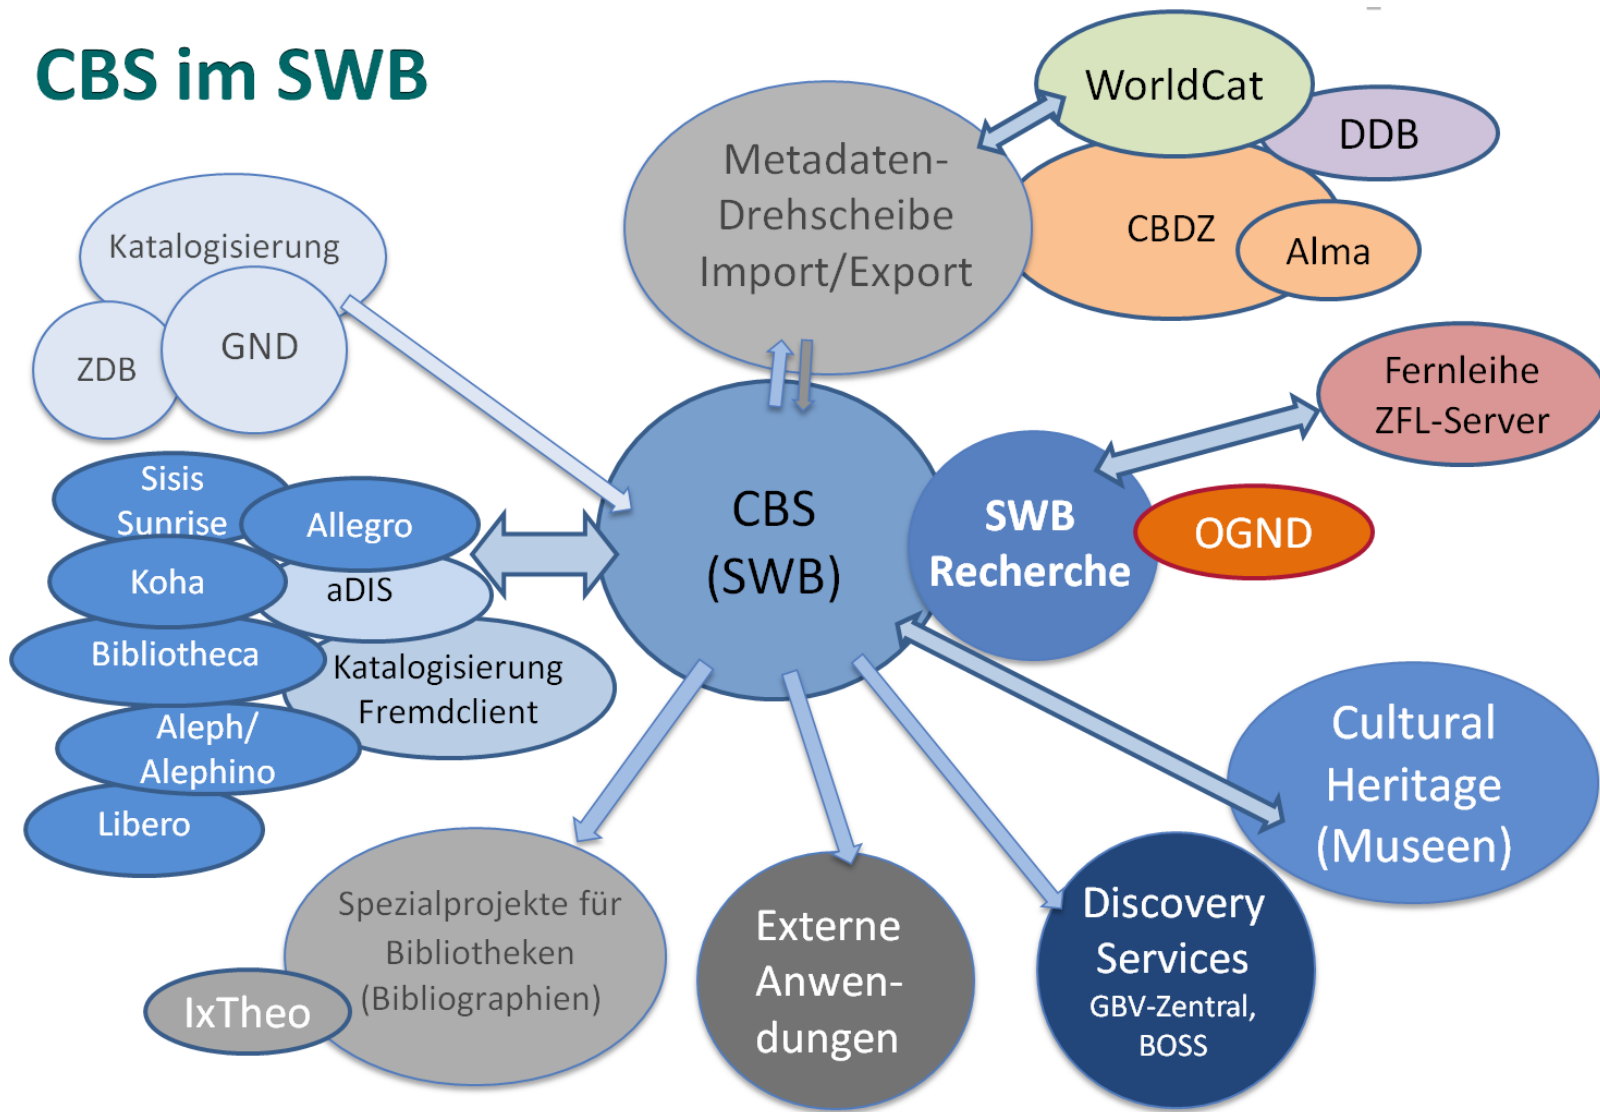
CBS im SWB

WorldCat

DDB

Metadaten-Drehscheibe Import/Export

CBDZ

Alma

Katalogisierung

ZDB

GND

Fernleihe ZFL-Server

Sisis Sunrise

Allegro

Koha

aDIS

Bibliotheca

Katalogisierung Fremdclient

Aleph/ Alephino

Libero

CBS (SWB)

SWB Recherche

OGND

Cultural Heritage (Museen)

Spezialprojekte für Bibliotheken (Bibliographien)

IxTheo

Externe Anwen-dungen

Discovery Services
GBV-Zentral, BOSS